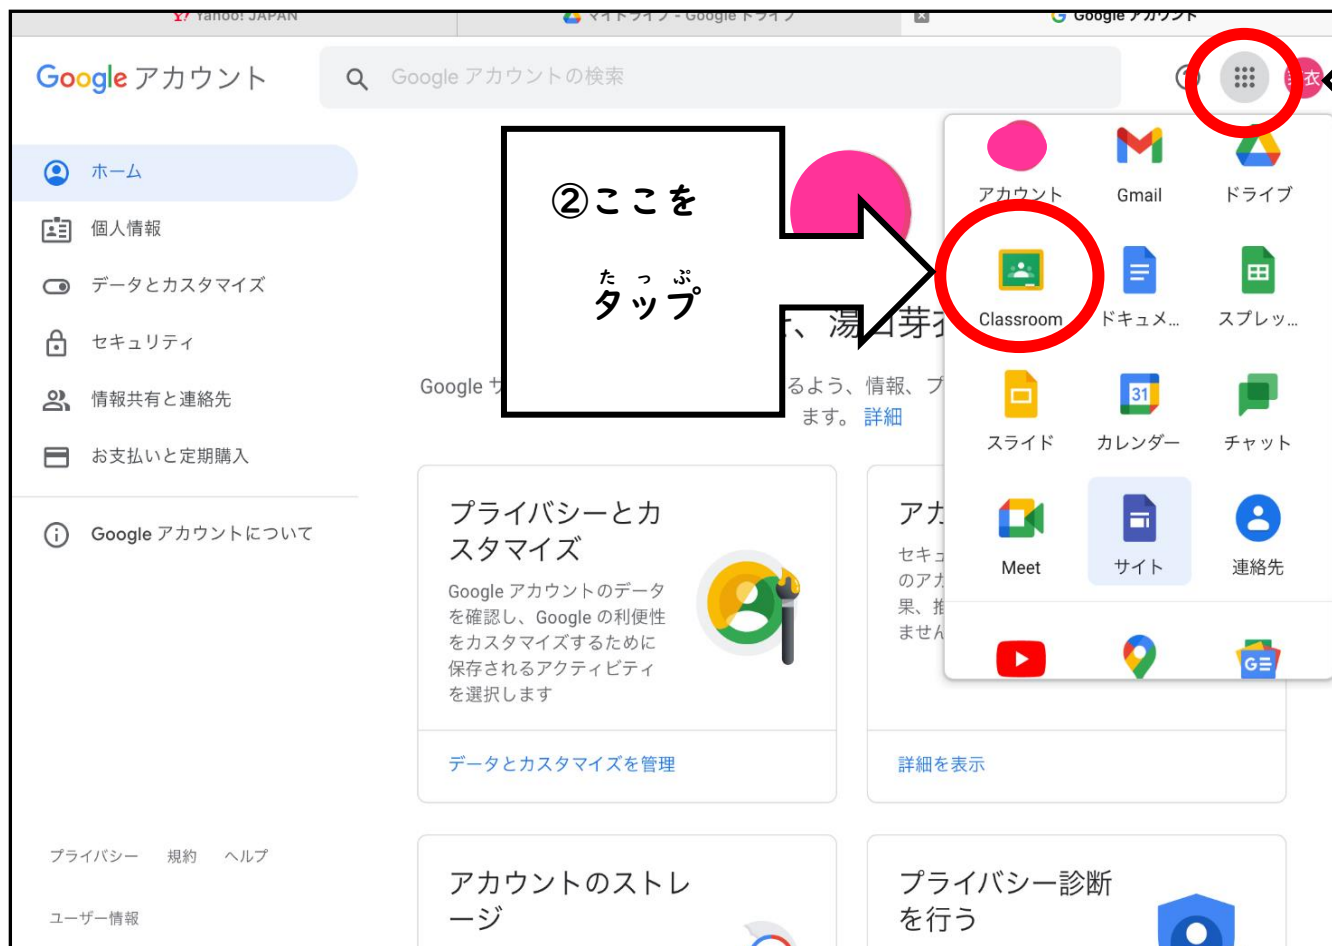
Yahoo! JAPAN　マイドライブ - Google ドライブ　Google アカウント

Google アカウント

Google アカウントの検索

衣

ホーム

個人情報

データとカスタマイズ

セキュリティ

情報共有と連絡先

お支払いと定期購入

Google アカウントについて

②ここを

たっぷ
タップ

、湯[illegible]芽衣

Google サ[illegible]るよう、情報、プ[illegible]ます。詳細

アカウント　Gmail　ドライブ

Classroom　ドキュメ...　スプレッ...

スライド　カレンダー　チャット

Meet　サイト　連絡先

プライバシーとカスタマイズ

Google アカウントのデータを確認し、Google の利便性をカスタマイズするために保存されるアクティビティを選択します

データとカスタマイズを管理

アカ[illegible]

セキュ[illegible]のアカ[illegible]果、推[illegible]ません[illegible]

詳細を表示

プライバシー　規約　ヘルプ

ユーザー情報

アカウントのストレージ

プライバシー診断を行う